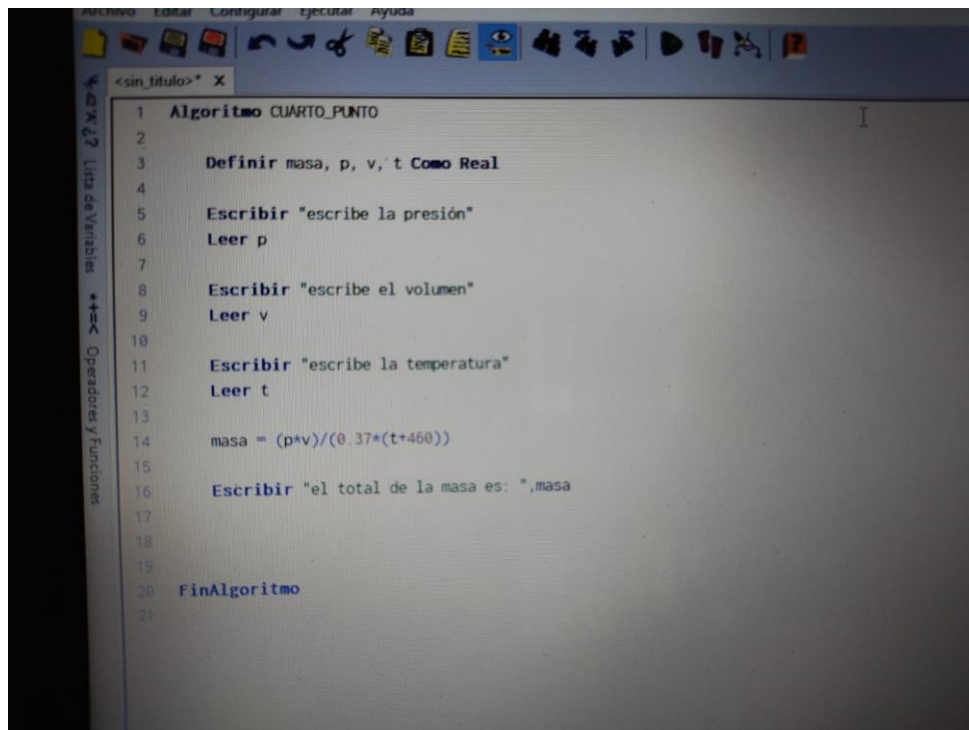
Archivo Editar Configurar Ejecutar Ayuda

<sin_titulo>* X

Lista de Variables

Operadores y Funciones

1 Algoritmo CUARTO_PUNTO
2
3 Definir masa, p, v, t Como Real
4
5 Escribir "escribe la presión"
6 Leer p
7
8 Escribir "escribe el volumen"
9 Leer v
10
11 Escribir "escribe la temperatura"
12 Leer t
13
14 masa = (p*v)/(0.37*(t+460))
15
16 Escribir "el total de la masa es: ",masa
17
18
19
20 FinAlgoritmo
21